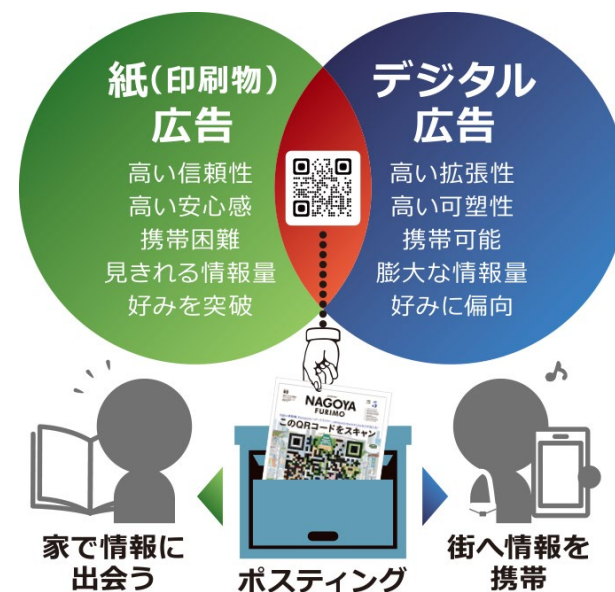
紙(印刷物)
広告

高い信頼性
高い安心感
携帯困難
見きれる情報量
好みを突破

デジタル
広告

高い拡張性
高い可塑性
携帯可能
膨大な情報量
好みに偏向

NAGOYA
FURIMO
このQRコードをスキャン

家で情報に
出会う

ポスティング

街へ情報を
携帯